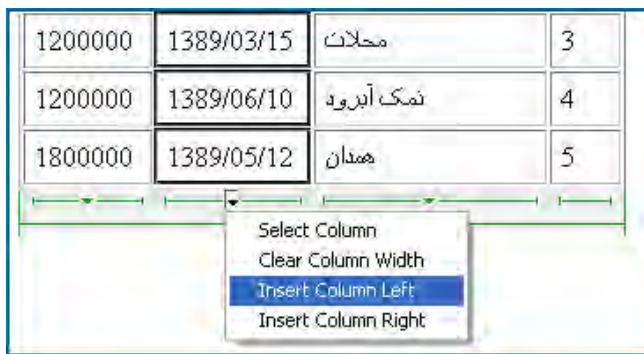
| 1200000 | 1389/03/15 | محلات | 3 |
|---|---|---|---|
| 1200000 | 1389/06/10 | نمک آبرود | 4 |
| 1800000 | 1389/05/12 | همدان | 5 |

Select Column
Clear Column Width
Insert Column Left
Insert Column Right